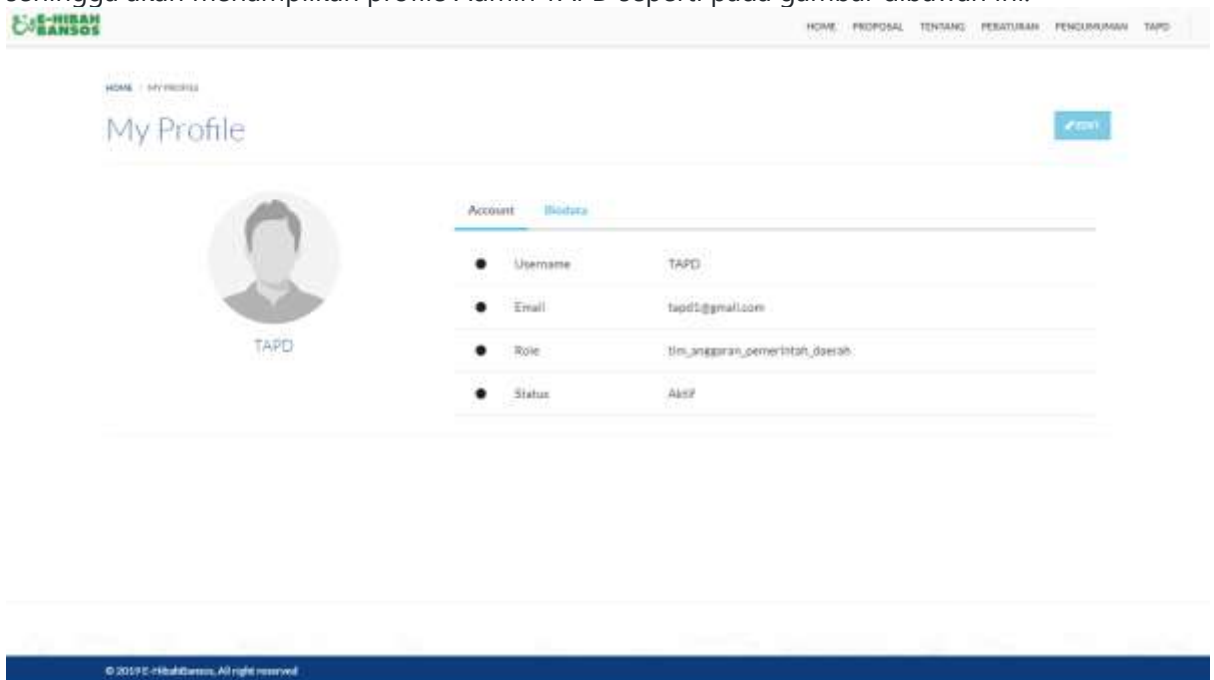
sehingga akan menampilkan profile Admin TAPD seperti pada gambar dibawah ini.

E-HIBAH BANSOS

HOME PROPOSAL TENTANG PERATURAN PENGUMUMAN TAPD

HOME / MY PROFILE

My Profile

EDIT

TAPD

Account Biodata

| | | |
|---|---|---|
| ● | Username | TAPD |
| ● | Email | tapd1@gmail.com |
| ● | Role | tim_anggaran_pemerintah_daerah |
| ● | Status | Aktif |

© 2019 E-HibahBansos. All right reserved